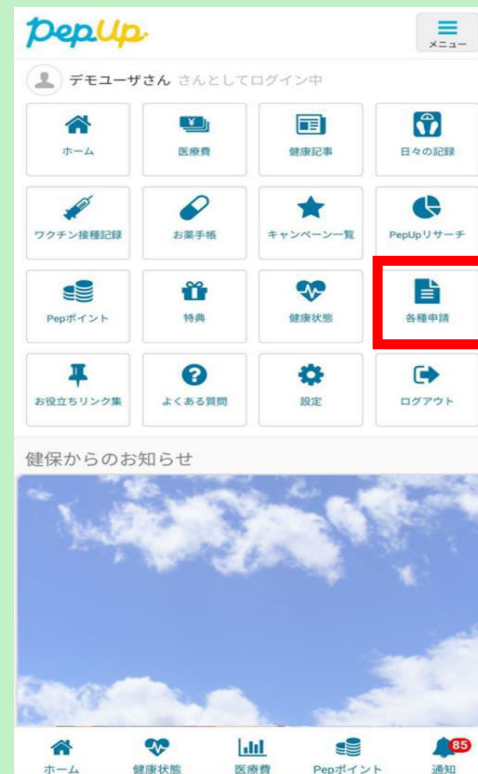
PepUp

メニュー

デモユーザさん さんとしてログイン中

ホーム
医療費
健康記事
日々の記録

ワクチン接種記録
お薬手帳
キャンペーン一覧
PepUpリサーチ

Pepポイント
特典
健康状態
各種申請

お役立ちリンク集
よくある質問
設定
ログアウト

健保からのお知らせ

ホーム
健康状態
医療費
Pepポイント
85
通知